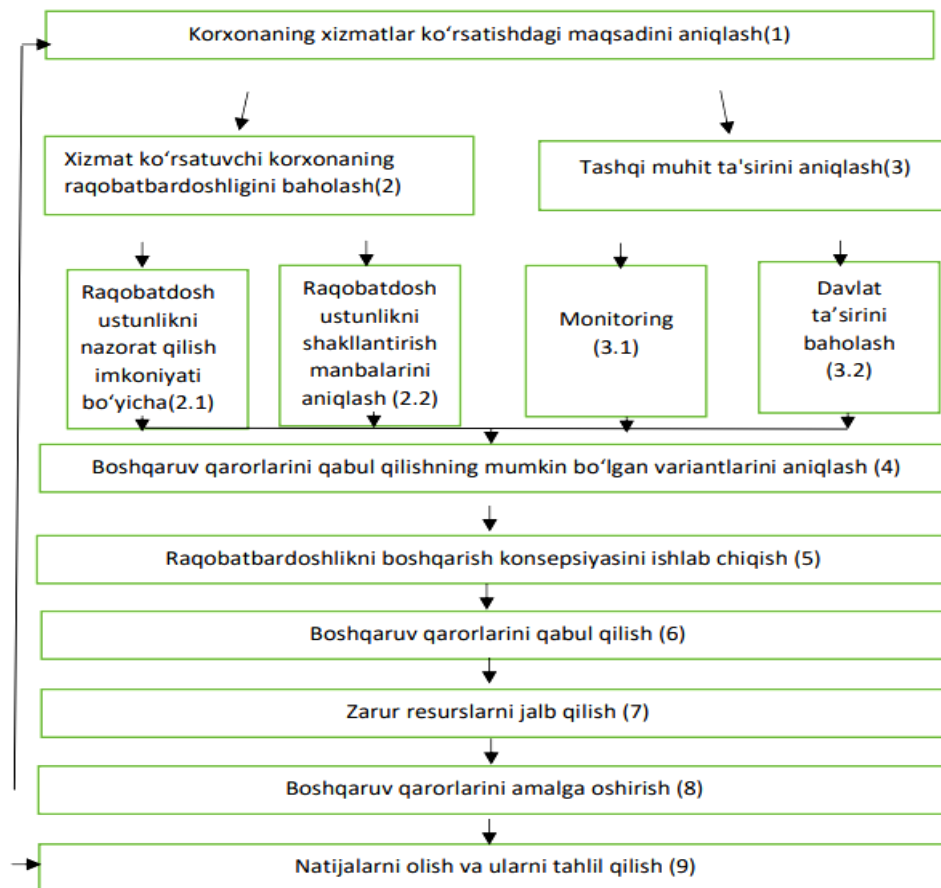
Korxonaning xizmatlar koʻrsatishdagi maqsadini aniqlash(1)

Xizmat koʻrsatuvchi korxonaning raqobatbardoshligini baholash(2)

Tashqi muhit ta'sirini aniqlash(3)

Raqobatdosh ustunlikni nazorat qilish imkoniyati boʻyicha(2.1)

Raqobatdosh ustunlikni shakllantirish manbalarini aniqlash (2.2)

Monitoring (3.1)

Davlat ta'sirini baholash (3.2)

Boshqaruv qarorlarini qabul qilishning mumkin boʻlgan variantlarini aniqlash (4)

Raqobatbardoshlikni boshqarish konsepsiyasini ishlab chiqish (5)

Boshqaruv qarorlarini qabul qilish (6)

Zarur resurslarni jalb qilish (7)

Boshqaruv qarorlarini amalga oshirish (8)

Natijalarni olish va ularni tahlil qilish (9)